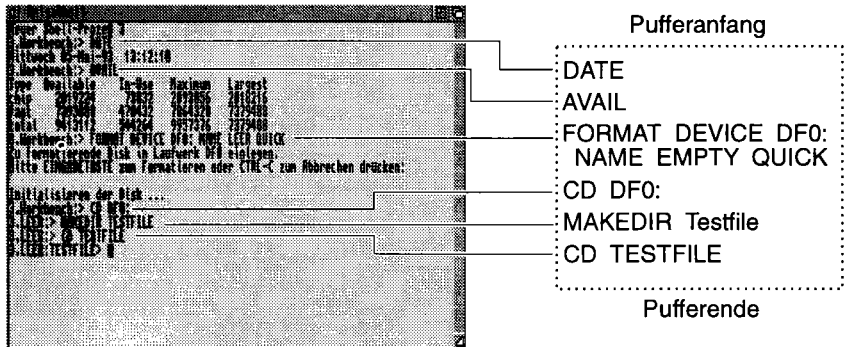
Pufferanfang

DATE
AVAIL
FORMAT DEVICE DF0: NAME EMPTY QUICK
CD DF0:
MAKEDIR Testfile
CD TESTFILE

Pufferende

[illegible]
1.Workbench> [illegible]
Mittwoch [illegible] 13:12:10
1.Workbench> AVAIL
Type Available In-Use Maximum Largest
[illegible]
1.Workbench> FORMAT DEVICE DF0: NAME EMPTY QUICK
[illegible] Disk in Laufwerk DF0 einlegen.
Bitte EINGABETASTE zum Formatieren oder CTRL-C zum Abbrechen drücken:
Initialisieren der Disk ....
1.Workbench> CD DF0:
1.EMPTY:> MAKEDIR TESTFILE
1.EMPTY:> CD TESTFILE
1.EMPTY:TESTFILE> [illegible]